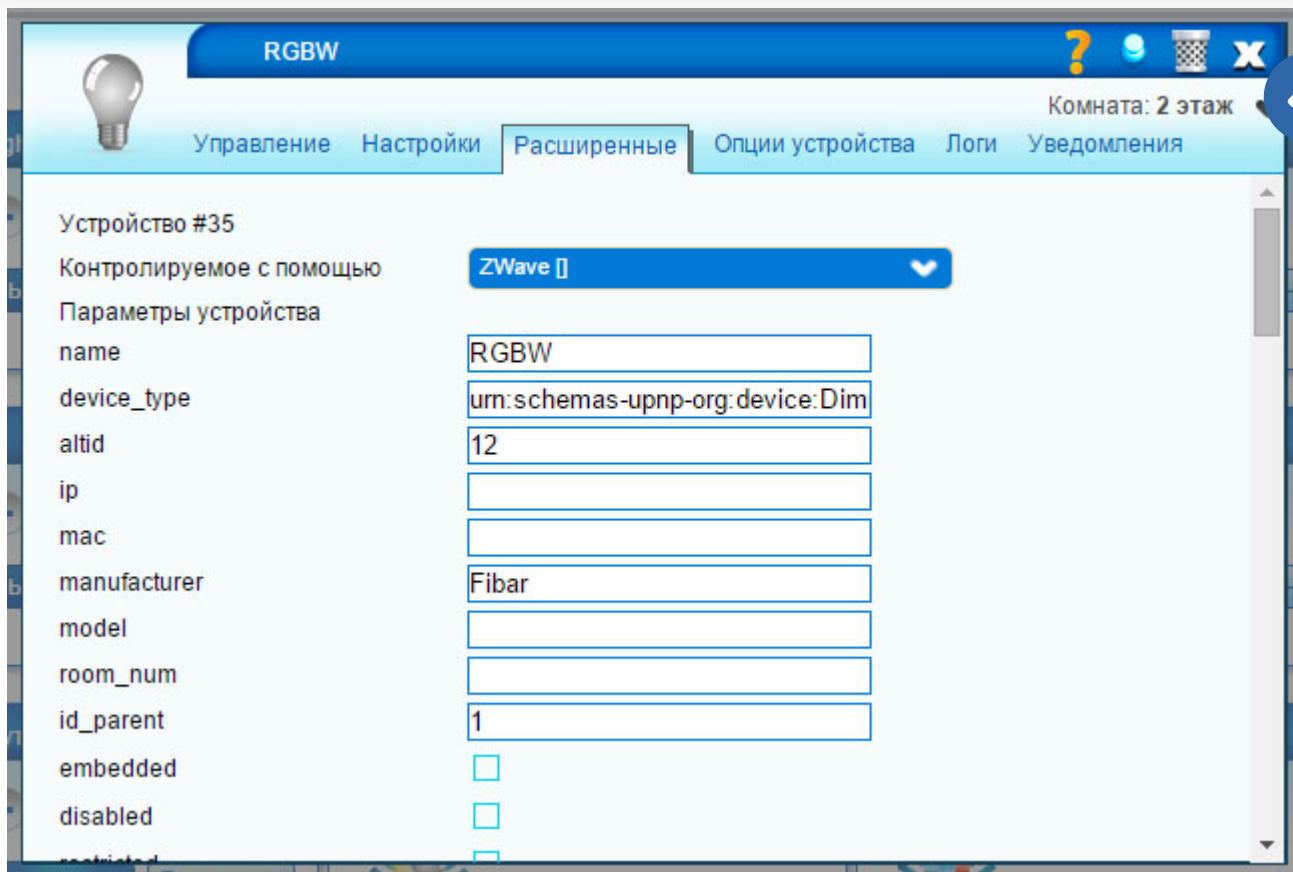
RGBW

? X

Комната: 2 этаж

Управление Настройки Расширенные Опции устройства Логи Уведомления

Устройство #35

Контролируемое с помощью ZWave []

Параметры устройства

| | |
|---|---|
| name | RGBW |
| device_type | urn:schemas-upnp-org:device:Dim |
| altid | 12 |
| ip | |
| mac | |
| manufacturer | Fibar |
| model | |
| room_num | |
| id_parent | 1 |
| embedded | |
| disabled | |
| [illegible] | |